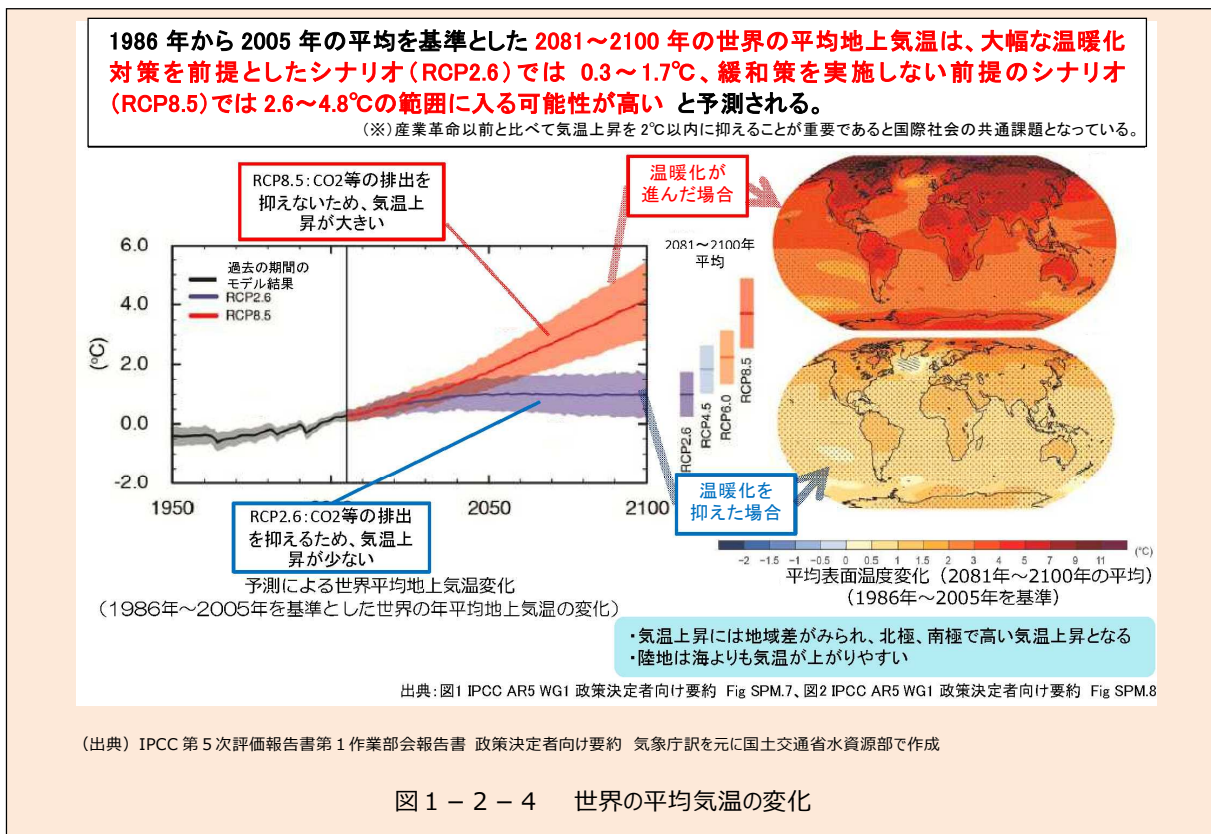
1986 年から 2005 年の平均を基準とした 2081〜2100 年の世界の平均地上気温は、大幅な温暖化対策を前提としたシナリオ（RCP2.6）では 0.3〜1.7℃、緩和策を実施しない前提のシナリオ（RCP8.5）では 2.6〜4.8℃の範囲に入る可能性が高い と予測される。
（※）産業革命以前と比べて気温上昇を 2℃以内に抑えることが重要であると国際社会の共通課題となっている。

RCP8.5：CO2等の排出を抑えないため、気温上昇が大きい

温暖化が進んだ場合

2081〜2100年平均

6.0
4.0
2.0
0.0
-2.0
(℃)

過去の期間のモデル結果
RCP2.6
RCP8.5

1950
2050
2100

RCP2.6
RCP4.5
RCP6.0
RCP8.5

RCP2.6：CO2等の排出を抑えるため、気温上昇が少ない

温暖化を抑えた場合

予測による世界平均地上気温変化
（1986年〜2005年を基準とした世界の年平均地上気温の変化）

-2 -1.5 -1 -0.5 0 0.5 1 1.5 2 3 4 5 7 9 11 (℃)

平均表面温度変化（2081年〜2100年の平均）
（1986年〜2005年を基準）

・気温上昇には地域差がみられ、北極、南極で高い気温上昇となる
・陸地は海よりも気温が上がりやすい

出典：図1 IPCC AR5 WG1 政策決定者向け要約 Fig SPM.7、図2 IPCC AR5 WG1 政策決定者向け要約 Fig SPM.8

（出典）IPCC 第５次評価報告書第１作業部会報告書 政策決定者向け要約 気象庁訳を元に国土交通省水資源部で作成

図１－２－４ 世界の平均気温の変化